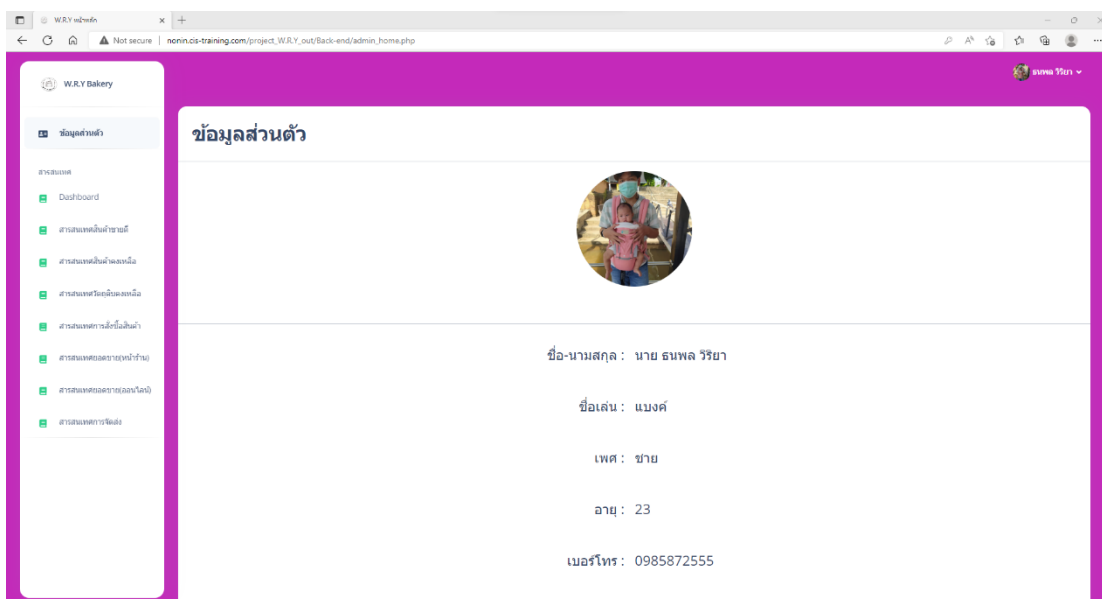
W.R.Y หน้าหลัก

Not secure | nonin.cis-training.com/project_W.R.Y_out/Back-end/admin_home.php

W.R.Y Bakery

ธนพล วีริยา

ข้อมูลส่วนตัว

สารสนเทศ

Dashboard

สารสนเทศสินค้าขายดี

สารสนเทศสินค้าคงเหลือ

สารสนเทศวัตถุดิบคงเหลือ

สารสนเทศการสั่งซื้อสินค้า

สารสนเทศยอดขาย(หน้าร้าน)

สารสนเทศยอดขาย(ออนไลน์)

สารสนเทศการจัดส่ง

ข้อมูลส่วนตัว

ชื่อ-นามสกุล : นาย ธนพล วีริยา

ชื่อเล่น : แบงค์

เพศ : ชาย

อายุ : 23

เบอร์โทร : 0985872555